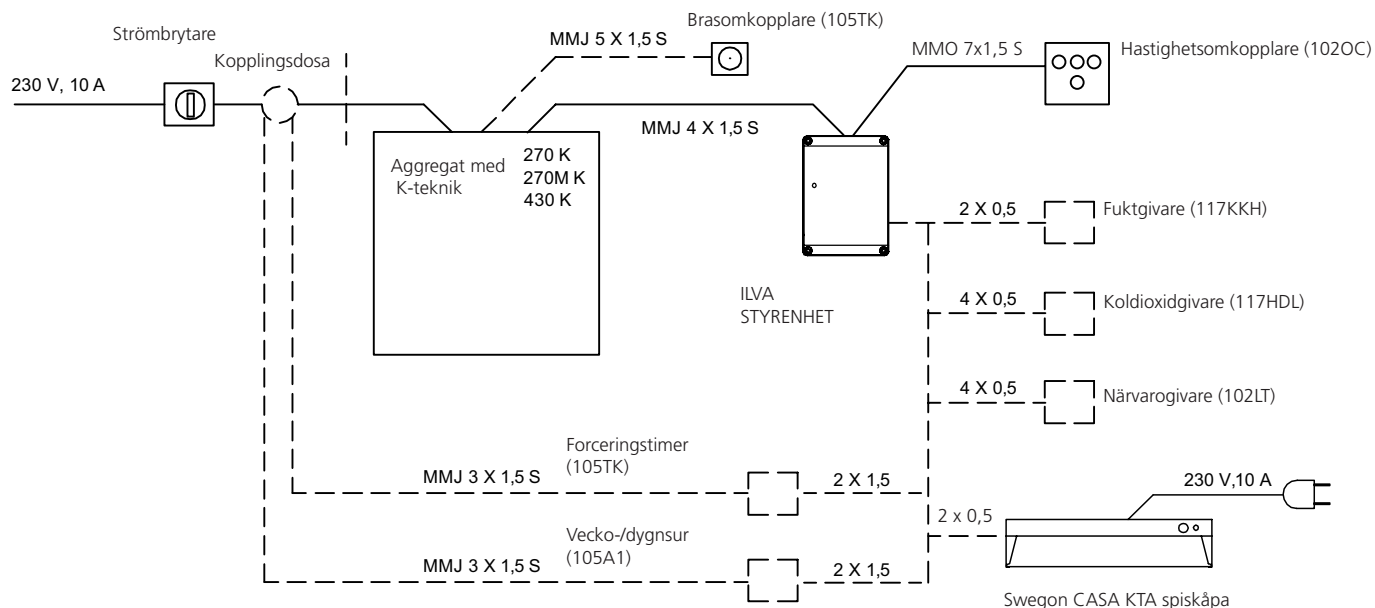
Strömbrytare

230 V, 10 A

Kopplingsdosa

MMJ 5 X 1,5 S

Brasomkopplare (105TK)

MMO 7x1,5 S

Hastighetsomkopplare (102OC)

MMJ 4 X 1,5 S

Aggregat med K-teknik

270 K
270M K
430 K

2 X 0,5

Fuktgivare (117KKH)

ILVA
STYRENHET

4 X 0,5

Koldioxidgivare (117HDL)

4 X 0,5

Närvarogivare (102LT)

Forceringstimer (105TK)

MMJ 3 X 1,5 S

2 X 1,5

230 V,10 A

2 x 0,5

Vecko-/dygnsur (105A1)

MMJ 3 X 1,5 S

2 X 1,5

Swegon CASA KTA spiskåpa